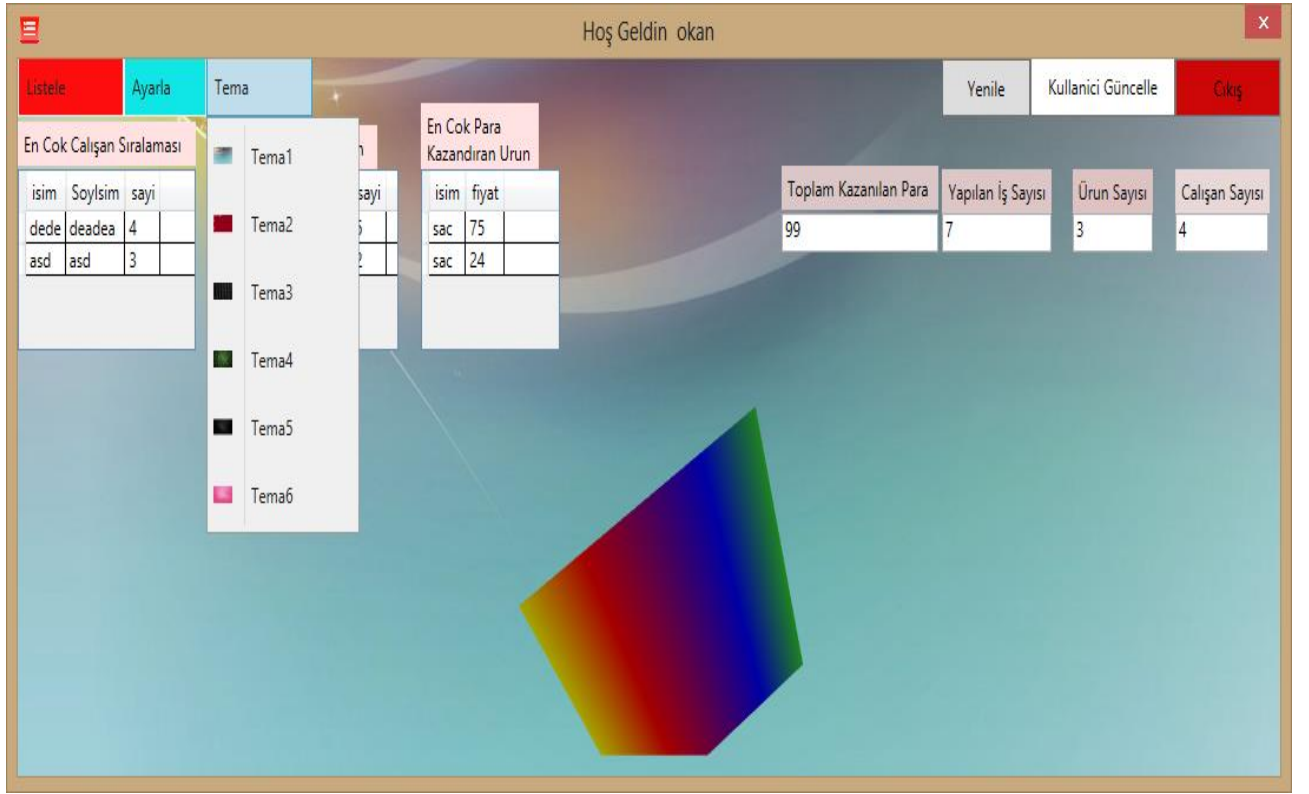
Hoş Geldin okan

x

Listele

Ayarla

Tema

Yenile

Kullanici Güncelle

Cıkış

En Cok Calışan Sıralaması

| isim | Soylsim | sayi |
|---|---|---|
| dede | deadea | 4 |
| asd | asd | 3 |

Tema1

Tema2

Tema3

Tema4

Tema5

Tema6

n

| sayi |
|---|
| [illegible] |
| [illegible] |

En Cok Para Kazandıran Urun

| isim | fiyat |
|---|---|
| sac | 75 |
| sac | 24 |

Toplam Kazanılan Para

99

Yapılan İş Sayısı

7

Ürun Sayısı

3

Calışan Sayısı

4